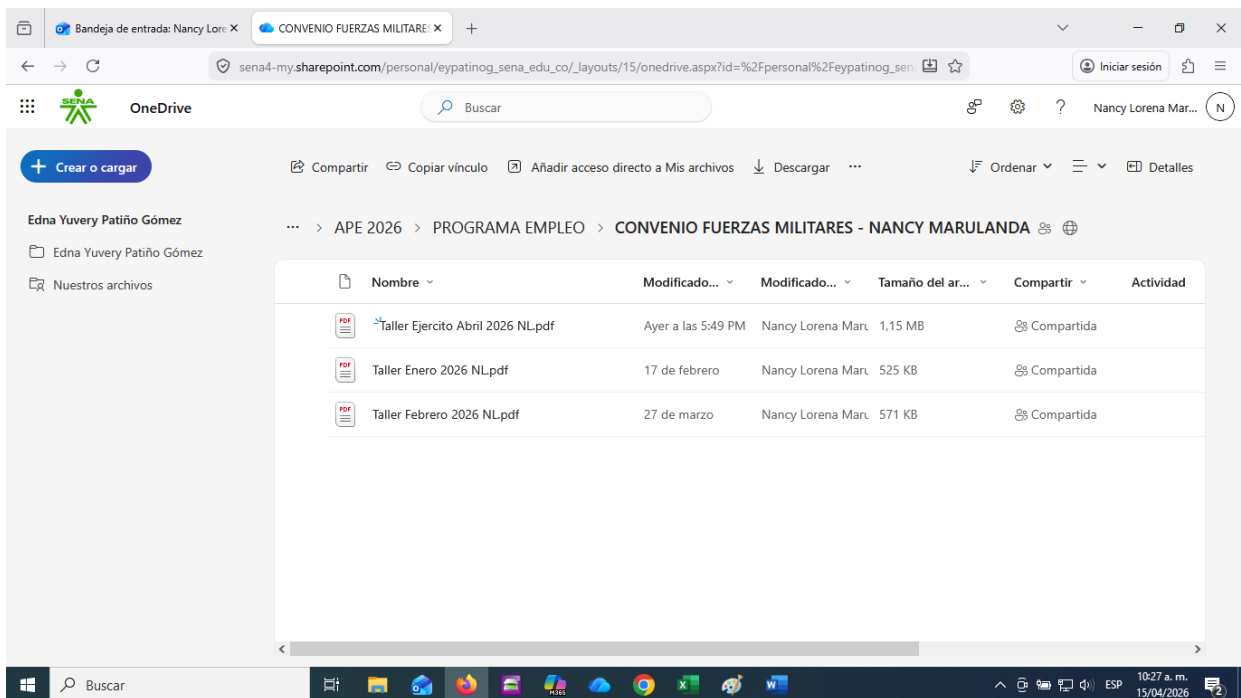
Bandeja de entrada: Nancy Lore ×
CONVENIO FUERZAS MILITARES ×
+

sena4-my.sharepoint.com/personal/eypatinog_sena_edu_co/_layouts/15/onedrive.aspx?id=%2Fpersonal%2Feypatinog_sen

Iniciar sesión

SENA
OneDrive
Buscar
Nancy Lorena Mar...
N

Crear o cargar

Compartir
Copiar vínculo
Añadir acceso directo a Mis archivos
Descargar
···
Ordenar
Detalles

Edna Yuvery Patiño Gómez
Edna Yuvery Patiño Gómez
Nuestros archivos

··· > APE 2026 > PROGRAMA EMPLEO > CONVENIO FUERZAS MILITARES - NANCY MARULANDA

| Nombre | Modificado... | Modificado... | Tamaño del ar... | Compartir | Actividad |
|---|---|---|---|---|---|
| Taller Ejercito Abril 2026 NL.pdf | Ayer a las 5:49 PM | Nancy Lorena Maru | 1,15 MB | Compartida | |
| Taller Enero 2026 NL.pdf | 17 de febrero | Nancy Lorena Maru | 525 KB | Compartida | |
| Taller Febrero 2026 NL.pdf | 27 de marzo | Nancy Lorena Maru | 571 KB | Compartida | |

Buscar
ESP
10:27 a. m.
15/04/2026